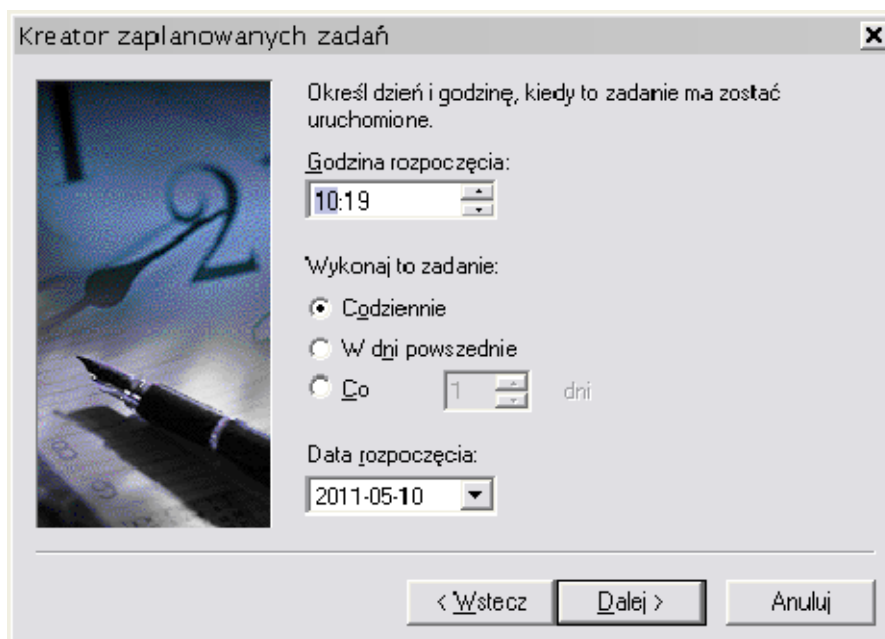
Kreator zaplanowanych zadań

×

Określ dzień i godzinę, kiedy to zadanie ma zostać uruchomione.

Godzina rozpoczęcia:

10:19

Wykonaj to zadanie:

Codziennie

W dni powszednie

Co 1 dni

Data rozpoczęcia:

2011-05-10

< Wstecz

Dalej >

Anuluj